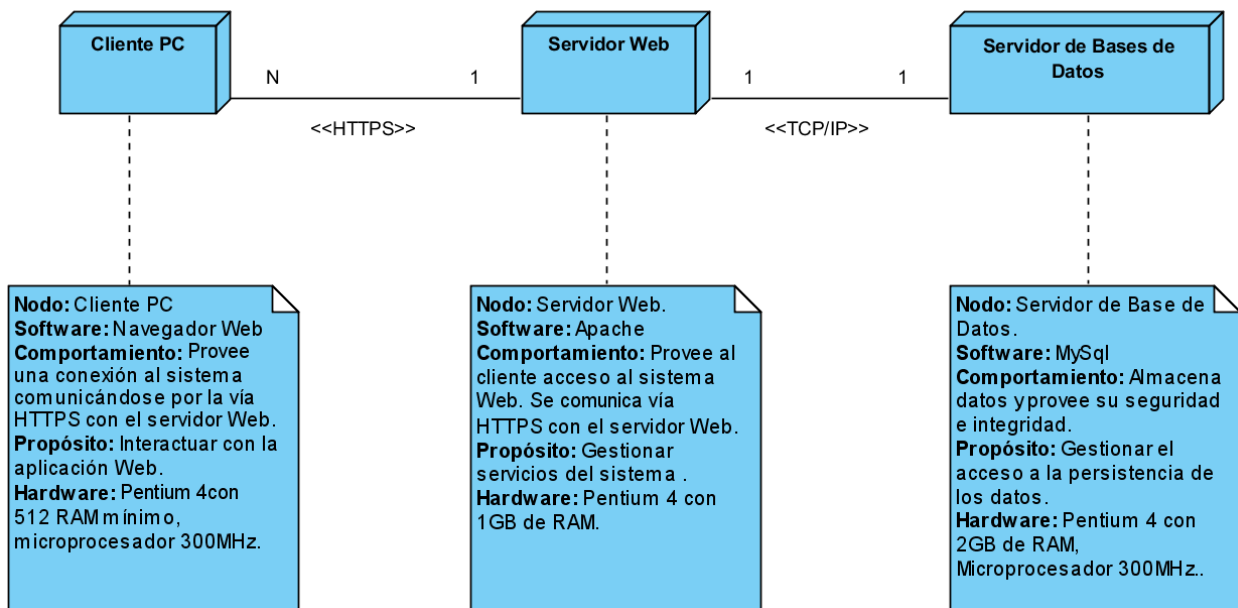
Cliente PC

N

1

<<HTTPS>>

Servidor Web

1

1

<<TCP/IP>>

Servidor de Bases de Datos

**Nodo:** Cliente PC
**Software:** Navegador Web
**Comportamiento:** Provee una conexión al sistema comunicándose por la vía HTTPS con el servidor Web.
**Propósito:** Interactuar con la aplicación Web.
**Hardware:** Pentium 4con 512 RAM mínimo, microprocesador 300MHz.

**Nodo:** Servidor Web.
**Software:** Apache
**Comportamiento:** Provee al cliente acceso al sistema Web. Se comunica vía HTTPS con el servidor Web.
**Propósito:** Gestionar servicios del sistema .
**Hardware:** Pentium 4 con 1GB de RAM.

**Nodo:** Servidor de Base de Datos.
**Software:** MySql
**Comportamiento:** Almacena datos yprovee su seguridad e integridad.
**Propósito:** Gestionar el acceso a la persistencia de los datos.
**Hardware:** Pentium 4 con 2GB de RAM, Microprocesador 300MHz..